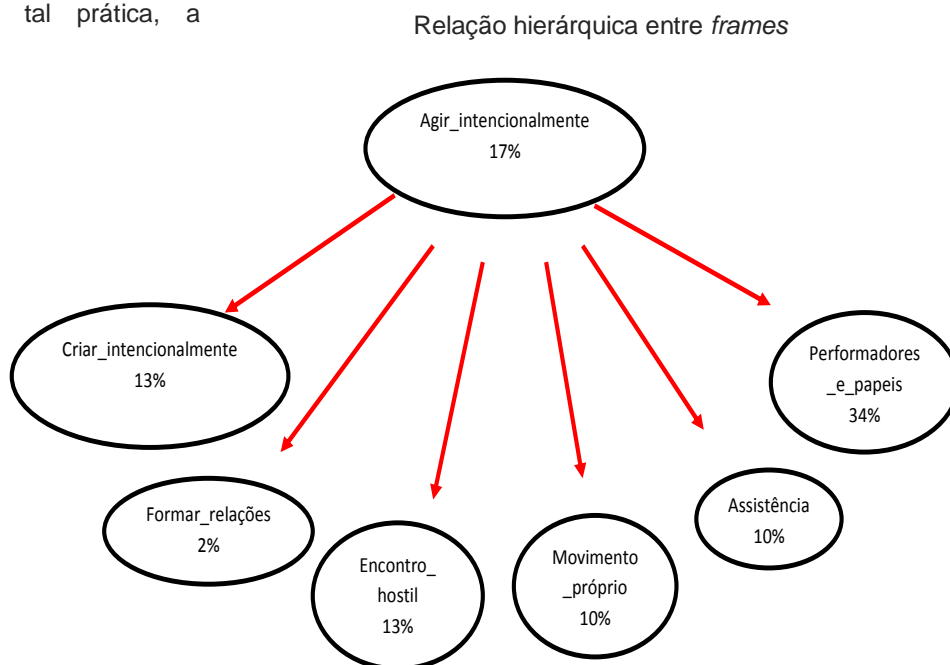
tal prática, a

Relação hierárquica entre *frames*

Agir_intencionalmente
17%

Criar_intencionalmente
13%

Performadores
_e_papeis
34%

Formar_relações
2%

Encontro_
hostil
13%

Movimento
_próprio
10%

Assistência
10%